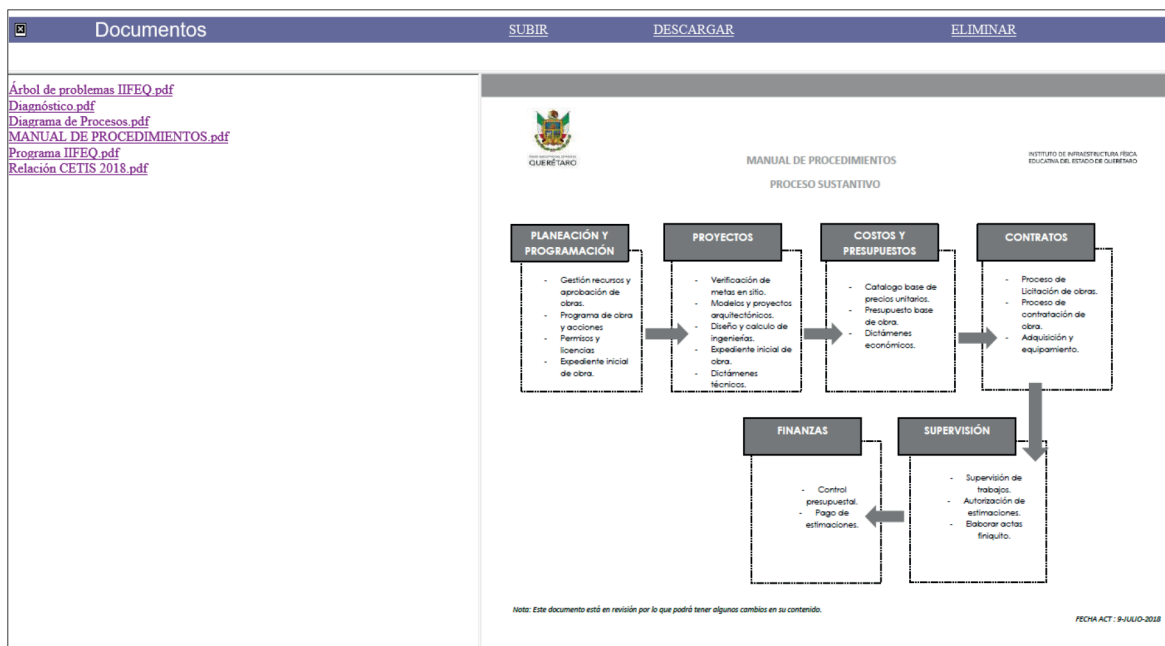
Documentos SUBIR DESCARGAR ELIMINAR

Árbol de problemas IIFEQ.pdf
Diagnóstico.pdf
Diagrama de Procesos.pdf
MANUAL DE PROCEDIMIENTOS.pdf
Programa IIFEQ.pdf
Relación CETIS 2018.pdf

QUERÉTARO

MANUAL DE PROCEDIMIENTOS

PROCESO SUSTANTIVO

INSTITUTO DE INFRAESTRUCTURA FÍSICA EDUCATIVA DEL ESTADO DE QUERÉTARO

PLANEACIÓN Y PROGRAMACIÓN

- Gestión recursos y aprobación de obras.
- Programa de obra y acciones
- Permisos y licencias
- Expediente inicial de obra.

PROYECTOS

- Verificación de metas en sitio.
- Modelos y proyectos arquitectónicos.
- Diseño y calculo de ingenierías.
- Expediente inicial de obra.
- Dictámenes técnicos.

COSTOS Y PRESUPUESTOS

- Catalogo base de precios unitarios.
- Presupuesto base de obra.
- Dictámenes económicos.

CONTRATOS

- Proceso de Licitación de obras.
- Proceso de contratación de obra.
- Adquisición y equipamiento.

FINANZAS

- Control presupuestal.
- Pago de estimaciones.

SUPERVISIÓN

- Supervisión de trabajos.
- Autorización de estimaciones.
- Elaborar actas finiquito.

Nota: Este documento está en revisión por lo que podrá tener algunos cambios en su contenido.

FECHA ACT : 9-JULIO-2018